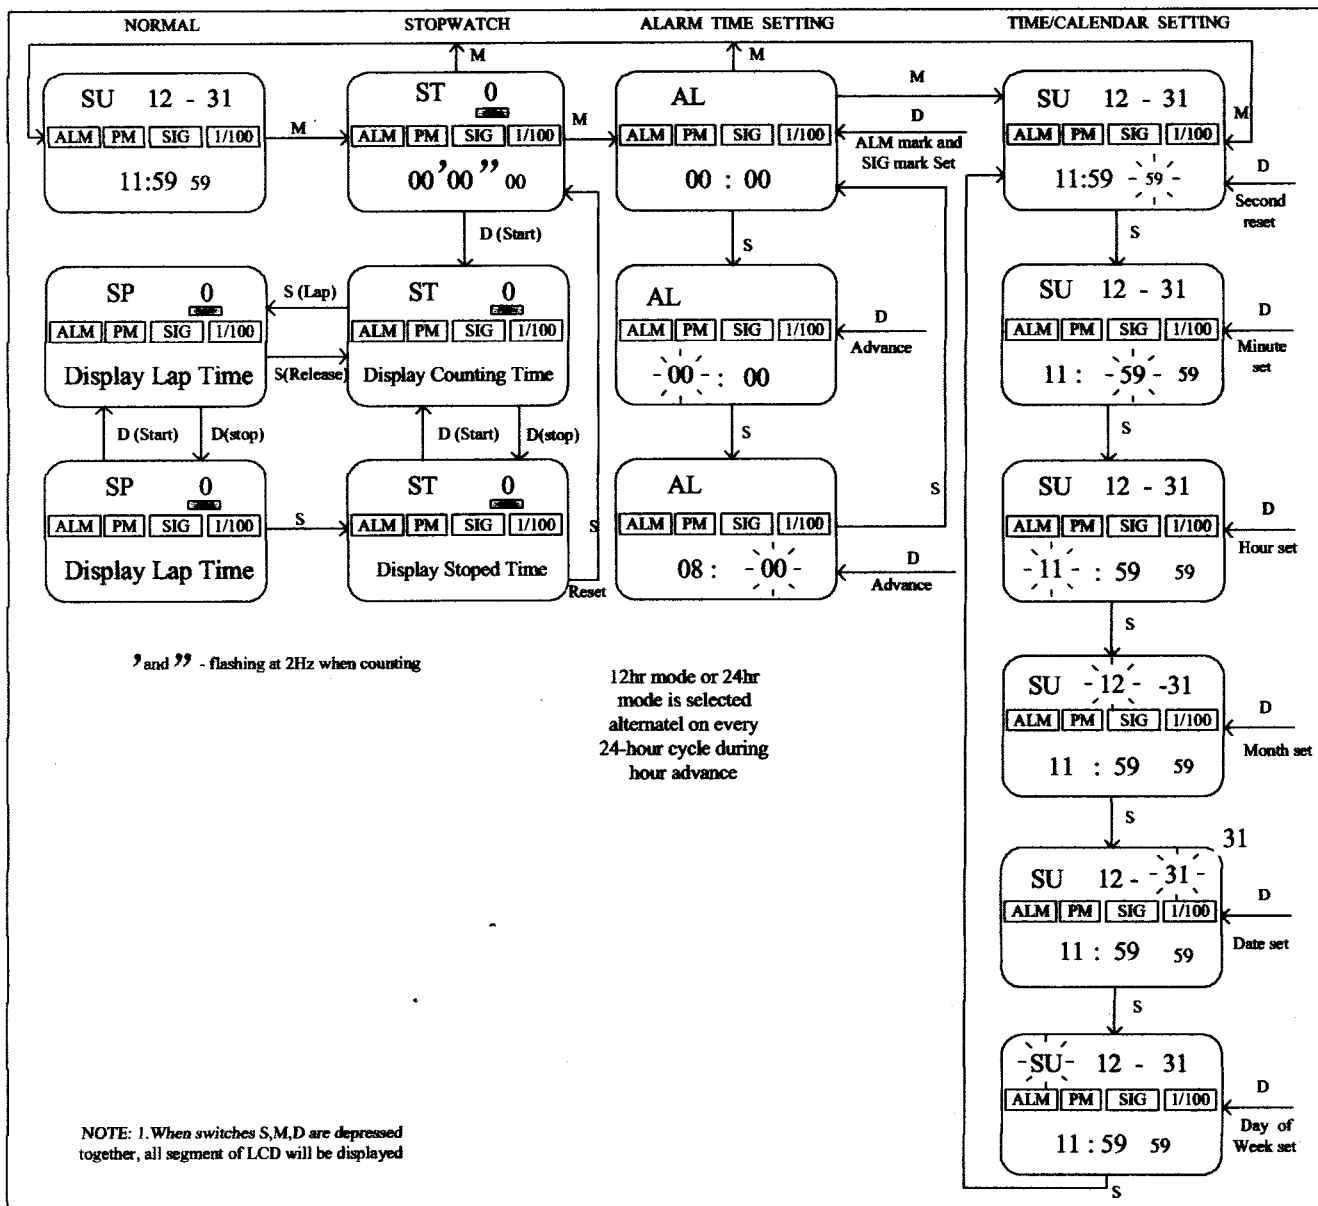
NORMAL

STOPWATCH

ALARM TIME SETTING

TIME/CALENDAR SETTING

M

M

SU 12 - 31
ALM PM SIG 1/100
11:59 59

M

ST 0
ALM PM SIG 1/100
00’00” 00

M

AL
ALM PM SIG 1/100
00 : 00

M

D

ALM mark and SIG mark Set

SU 12 - 31
ALM PM SIG 1/100
11:59 - 59 -

M

D

Second reset

D (Start)

S

S

SP 0
ALM PM SIG 1/100
Display Lap Time

S (Lap)

S(Release)

ST 0
ALM PM SIG 1/100
Display Counting Time

AL
ALM PM SIG 1/100
- 00 - : 00

D

Advance

SU 12 - 31
ALM PM SIG 1/100
11 : - 59 - 59

D

Minute set

D (Start)

D(stop)

D (Start)

D(stop)

S

S

SP 0
ALM PM SIG 1/100
Display Lap Time

S

ST 0
ALM PM SIG 1/100
Display Stoped Time

S

Reset

AL
ALM PM SIG 1/100
08 : - 00 -

S

D

Advance

SU 12 - 31
ALM PM SIG 1/100
- 11 - : 59 59

D

Hour set

’ and ” - flashing at 2Hz when counting

12hr mode or 24hr mode is selected alternatel on every 24-hour cycle during hour advance

S

SU - 12 - -31
ALM PM SIG 1/100
11 : 59 59

D

Month set

S

31

SU 12 - - 31 -
ALM PM SIG 1/100
11 : 59 59

D

Date set

S

- SU - 12 - 31
ALM PM SIG 1/100
11 : 59 59

D

Day of Week set

NOTE: 1.When switches S,M,D are depressed together, all segment of LCD will be displayed

S